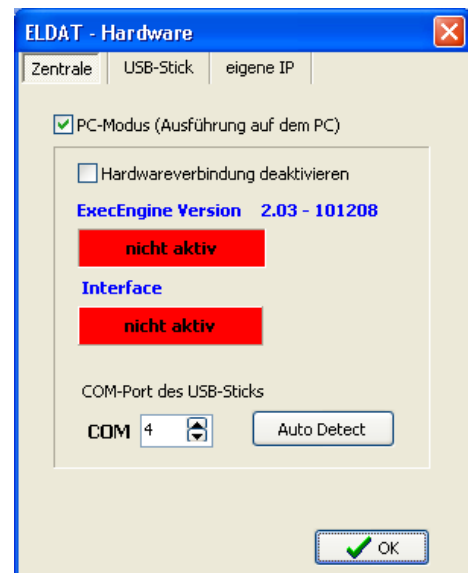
ELDAT - Hardware

Zentrale
USB-Stick
eigene IP

PC-Modus (Ausführung auf dem PC)

Hardwareverbindung deaktivieren

ExecEngine Version 2.03 - 101208

nicht aktiv

Interface

nicht aktiv

COM-Port des USB-Sticks

COM 4

Auto Detect

OK